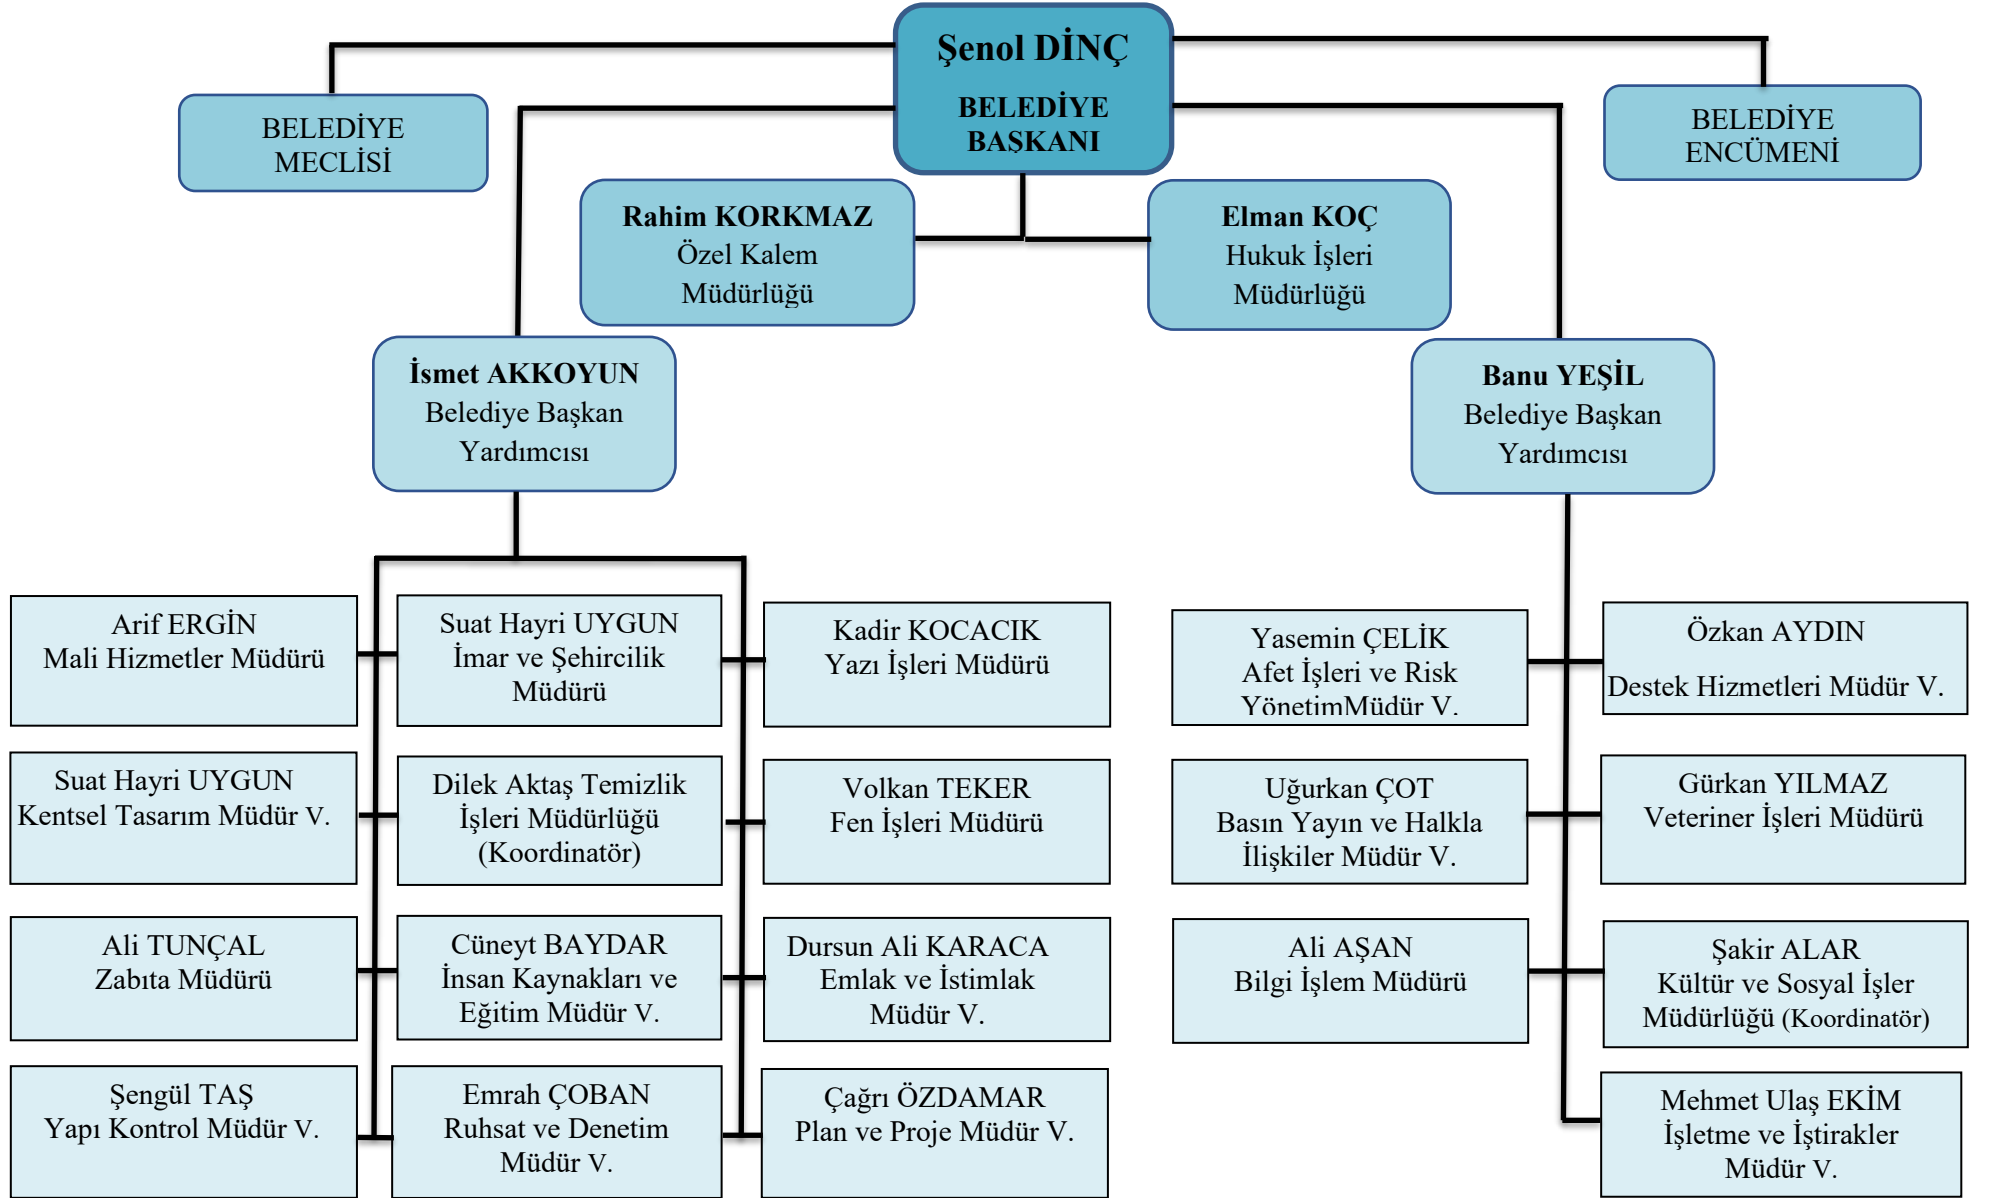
Şenol DİNÇ
BELEDİYE BAŞKANI

BELEDİYE MECLİSİ

BELEDİYE ENCÜMENİ

Rahim KORKMAZ
Özel Kalem Müdürlüğü

Elman KOÇ
Hukuk İşleri Müdürlüğü

İsmet AKKOYUN
Belediye Başkan Yardımcısı

Banu YEŞİL
Belediye Başkan Yardımcısı

Arif ERGİN
Mali Hizmetler Müdürü

Suat Hayri UYGUN
İmar ve Şehircilik Müdürü

Kadir KOCACIK
Yazı İşleri Müdürü

Suat Hayri UYGUN
Kentsel Tasarım Müdür V.

Dilek Aktaş Temizlik İşleri Müdürlüğü (Koordinatör)

Volkan TEKER
Fen İşleri Müdürü

Ali TUNÇAL
Zabıta Müdürü

Cüneyt BAYDAR
İnsan Kaynakları ve Eğitim Müdür V.

Dursun Ali KARACA
Emlak ve İstimlak Müdür V.

Şengül TAŞ
Yapı Kontrol Müdür V.

Emrah ÇOBAN
Ruhsat ve Denetim Müdür V.

Çağrı ÖZDAMAR
Plan ve Proje Müdür V.

Yasemin ÇELİK
Afet İşleri ve Risk YönetimMüdür V.

Özkan AYDIN
Destek Hizmetleri Müdür V.

Uğurkan ÇOT
Basın Yayın ve Halkla İlişkiler Müdür V.

Gürkan YILMAZ
Veteriner İşleri Müdürü

Ali AŞAN
Bilgi İşlem Müdürü

Şakir ALAR
Kültür ve Sosyal İşler Müdürlüğü (Koordinatör)

Mehmet Ulaş EKİM
İşletme ve İştirakler Müdür V.